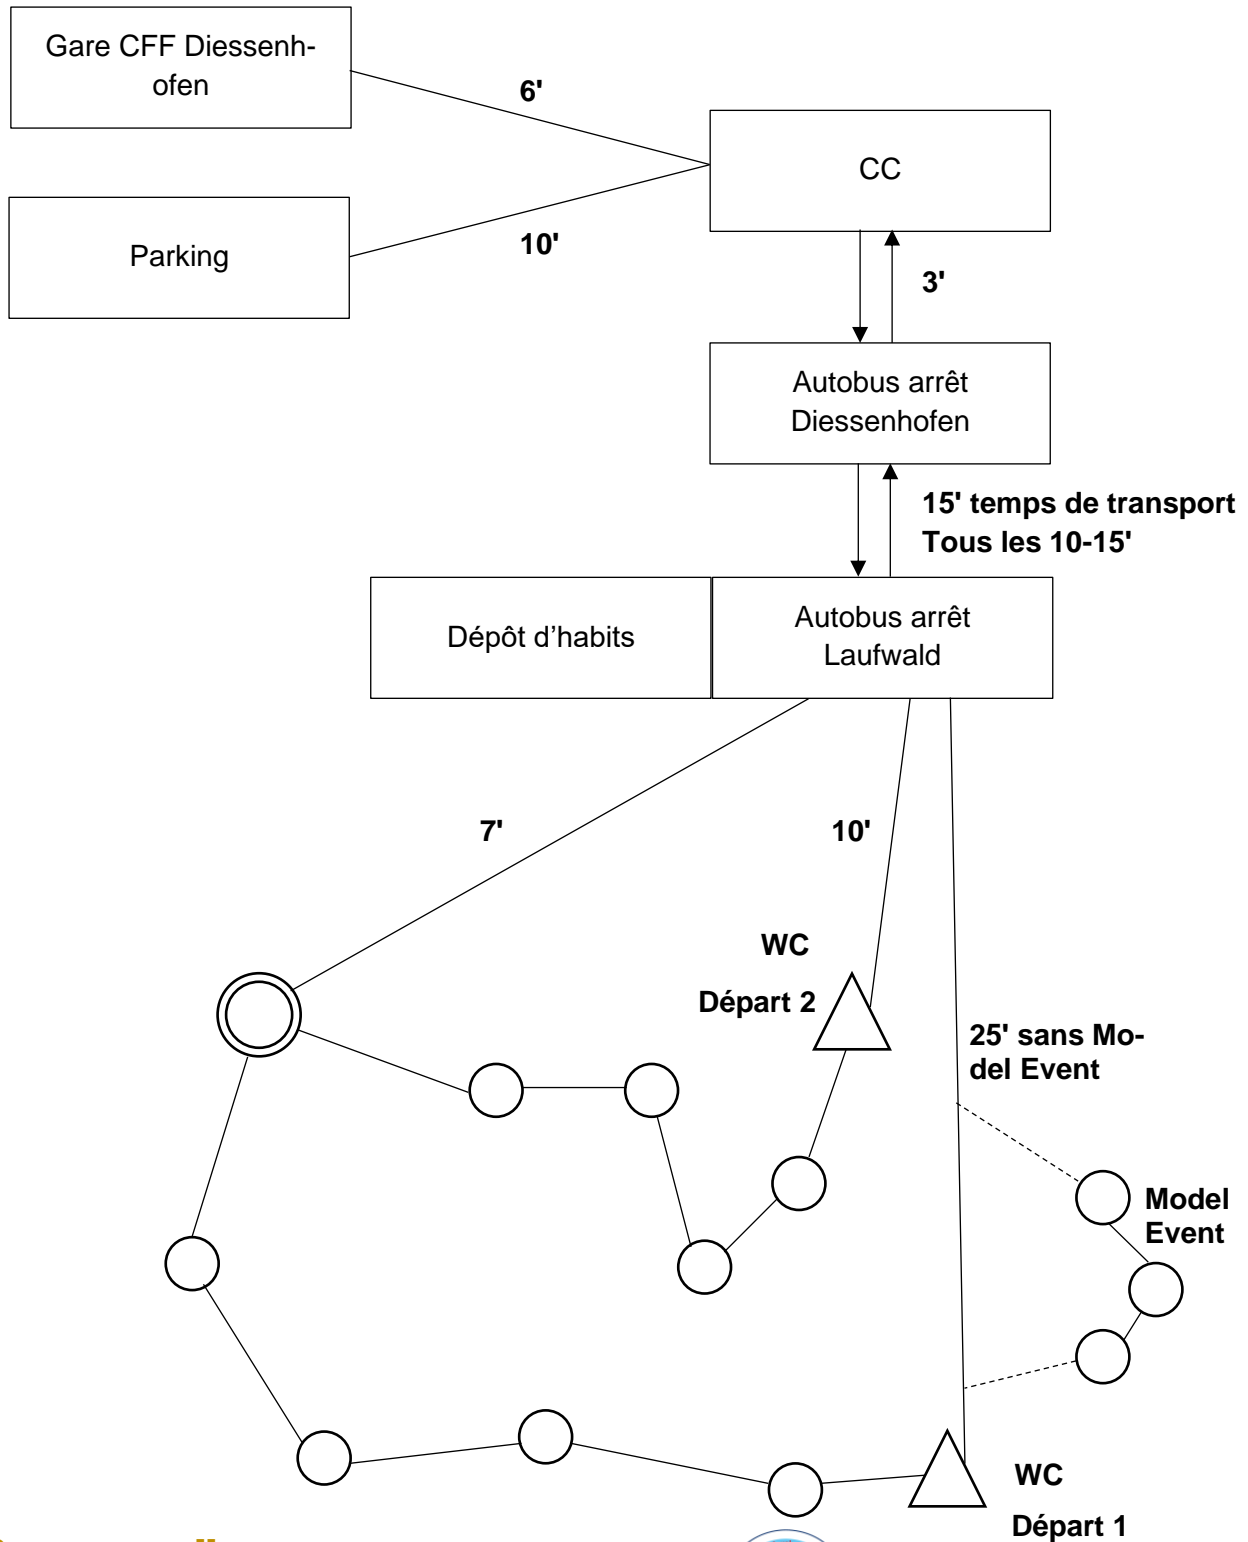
Gare CFF Diessenhofen

6'

CC

Parking

10'

3'

Autobus arrêt Diessenhofen

15' temps de transport
Tous les 10-15'

Dépôt d'habits

Autobus arrêt Laufwald

7'

10'

WC

Départ 2

25' sans Model Event

Model Event

WC

Départ 1